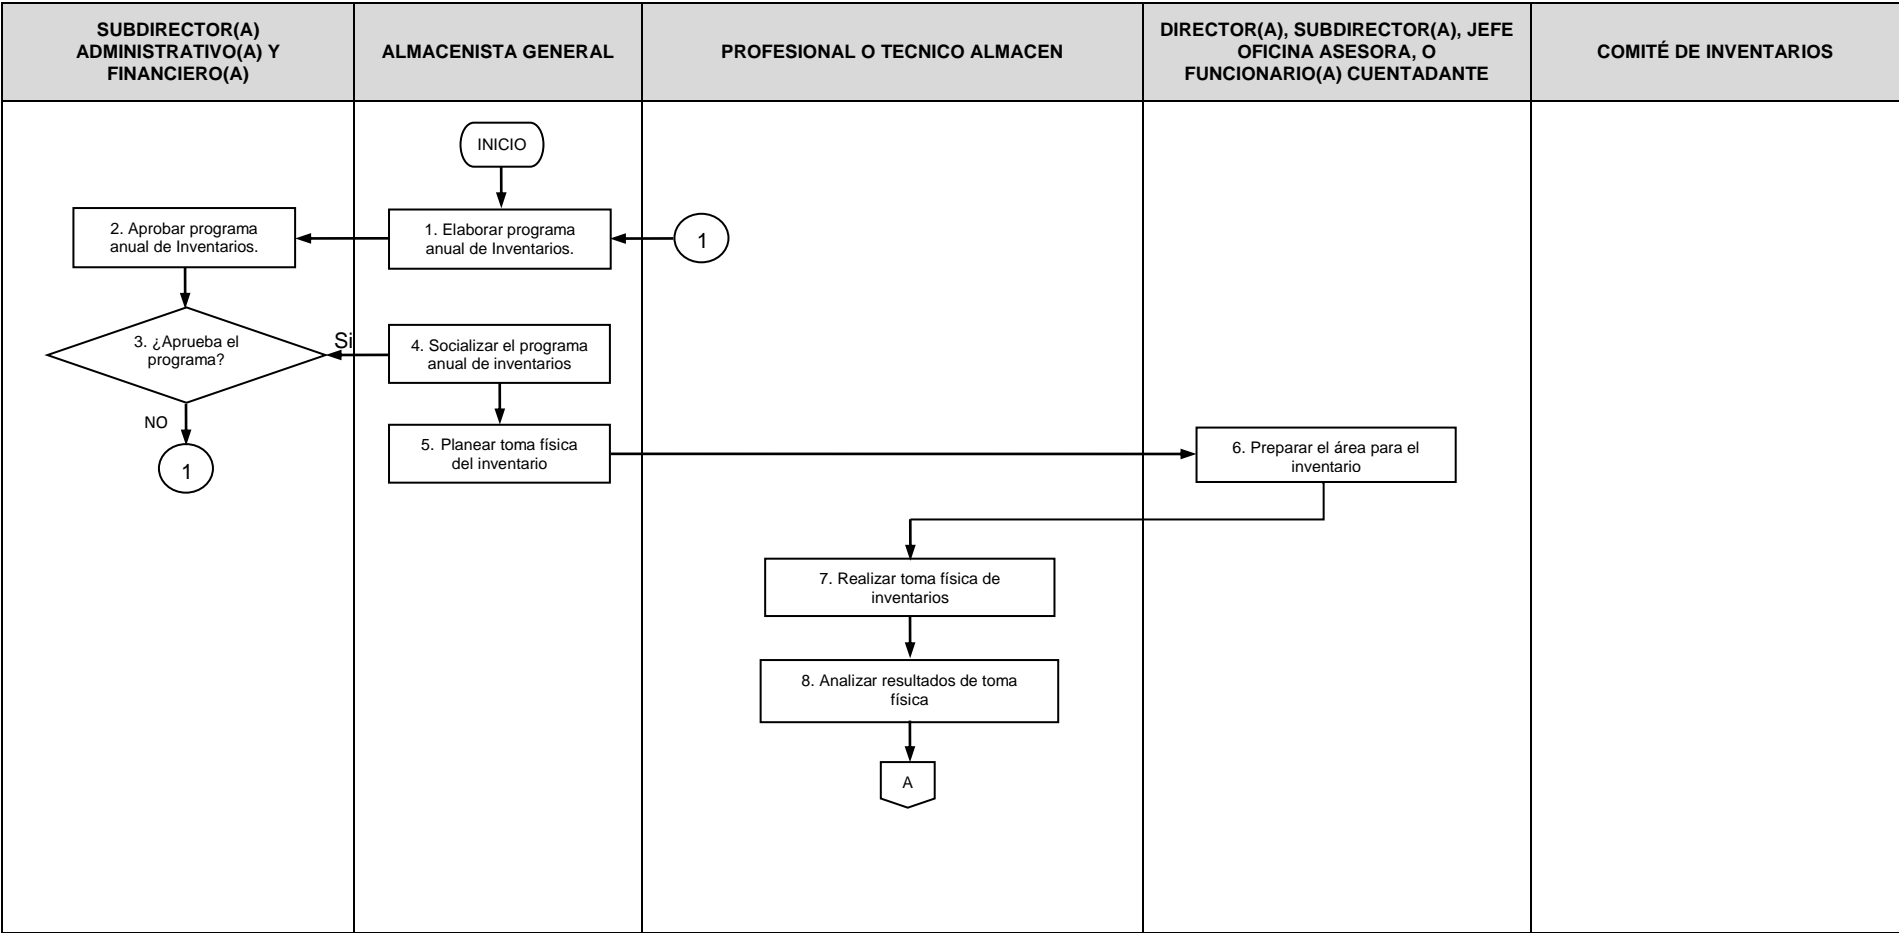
SUBDIRECTOR(A) ADMINISTRATIVO(A) Y FINANCIERO(A)

ALMACENISTA GENERAL

PROFESIONAL O TECNICO ALMACEN

DIRECTOR(A), SUBDIRECTOR(A), JEFE OFICINA ASESORA, O FUNCIONARIO(A) CUENTADANTE

COMITÉ DE INVENTARIOS

INICIO

1. Elaborar programa anual de Inventarios.

1

2. Aprobar programa anual de Inventarios.

3. ¿Aprueba el programa?

Si

4. Socializar el programa anual de inventarios

NO

1

5. Planear toma física del inventario

6. Preparar el área para el inventario

7. Realizar toma física de inventarios

8. Analizar resultados de toma física

A